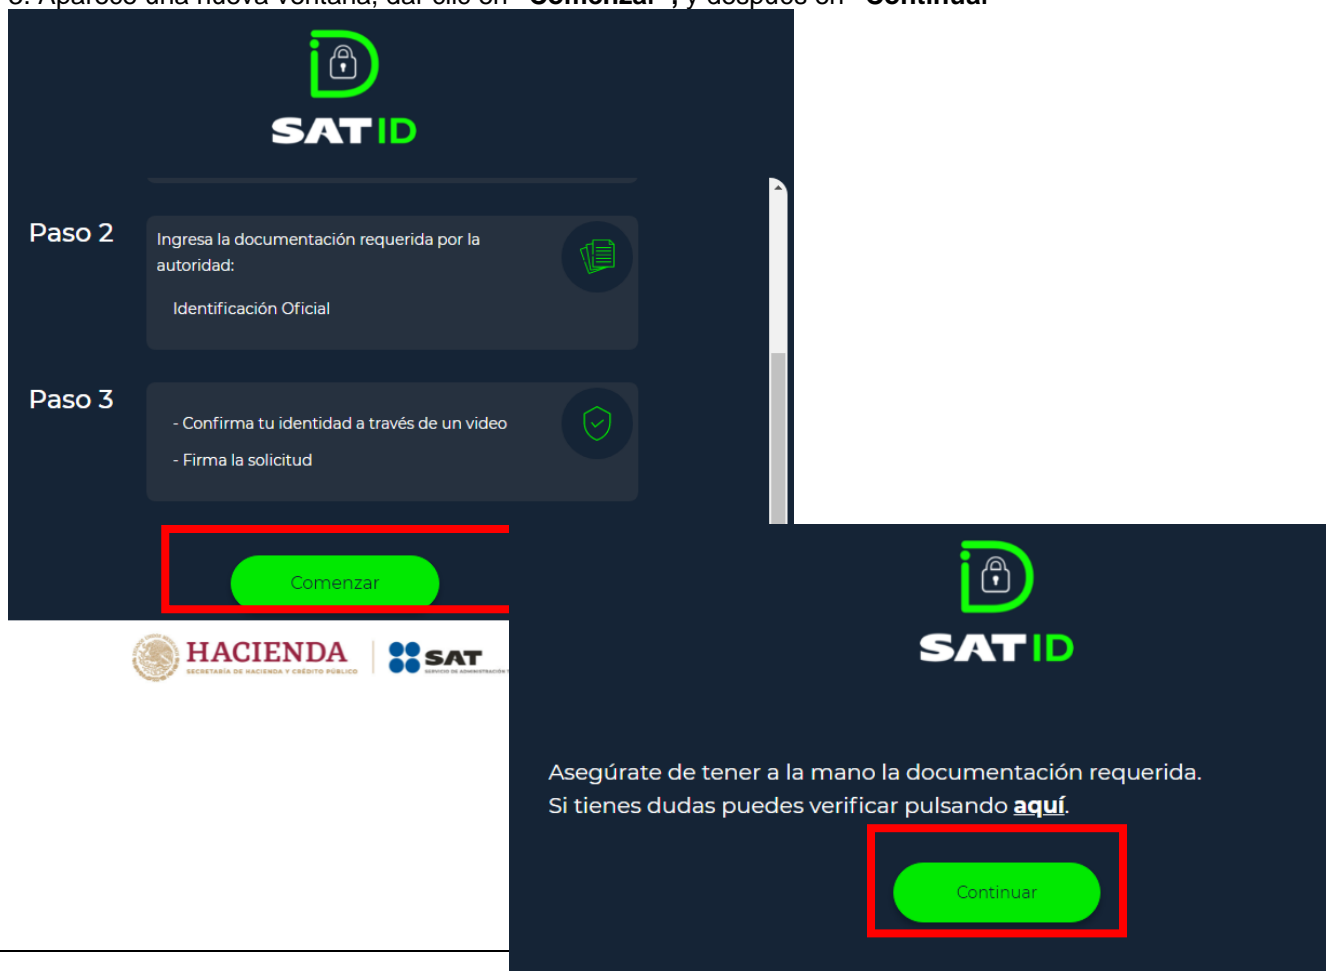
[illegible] Aparece una nueva ventana, dar clic en "Comenzar", y después en "Continuar"

SAT ID

Paso 2

Ingresa la documentación requerida por la autoridad:

Identificación Oficial

Paso 3

- Confirma tu identidad a través de un video

- Firma la solicitud

Comenzar

HACIENDA
SECRETARÍA DE HACIENDA Y CRÉDITO PÚBLICO

SAT
SERVICIO DE ADMINISTRACIÓN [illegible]

SAT ID

Asegúrate de tener a la mano la documentación requerida.
Si tienes dudas puedes verificar pulsando aquí.

Continuar